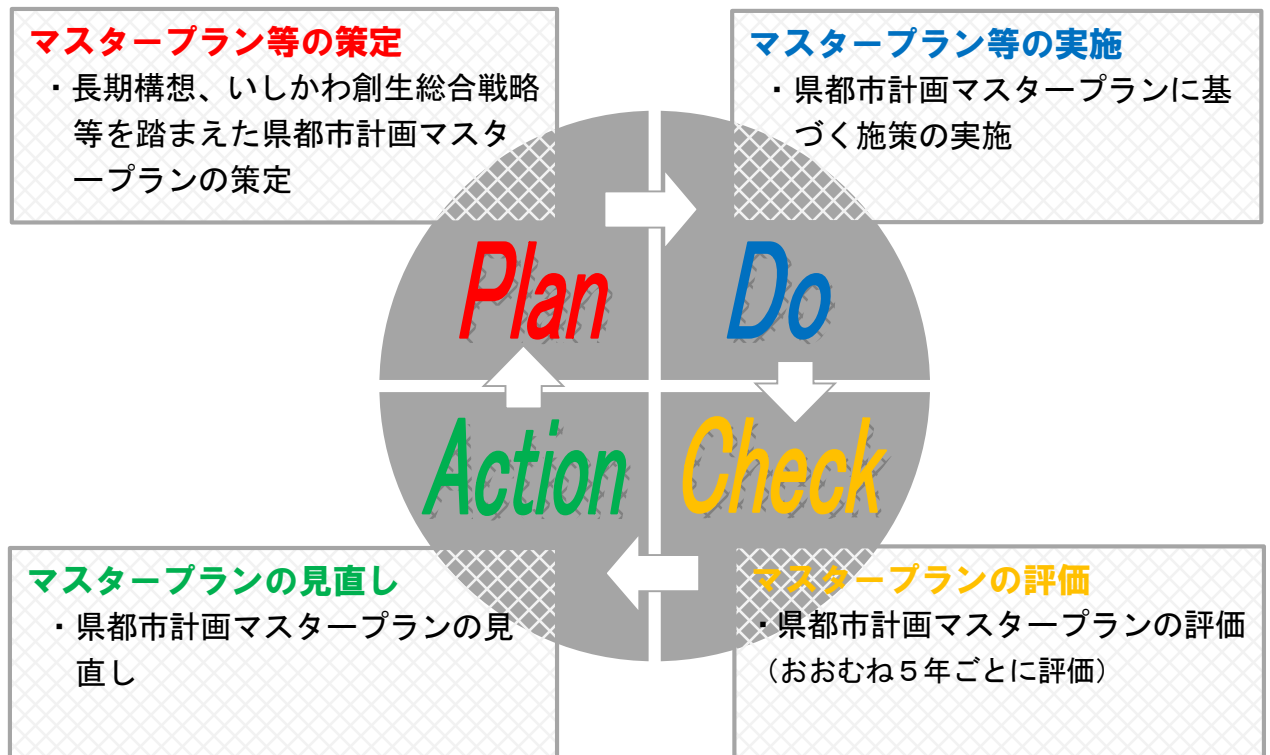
マスタープラン等の策定
・長期構想、いしかわ創生総合戦略等を踏まえた県都市計画マスタープランの策定

マスタープラン等の実施
・県都市計画マスタープランに基づく施策の実施

Plan

Do

Action

Check

マスタープランの見直し
・県都市計画マスタープランの見直し

マスタープランの評価
・県都市計画マスタープランの評価（おおむね５年ごとに評価）